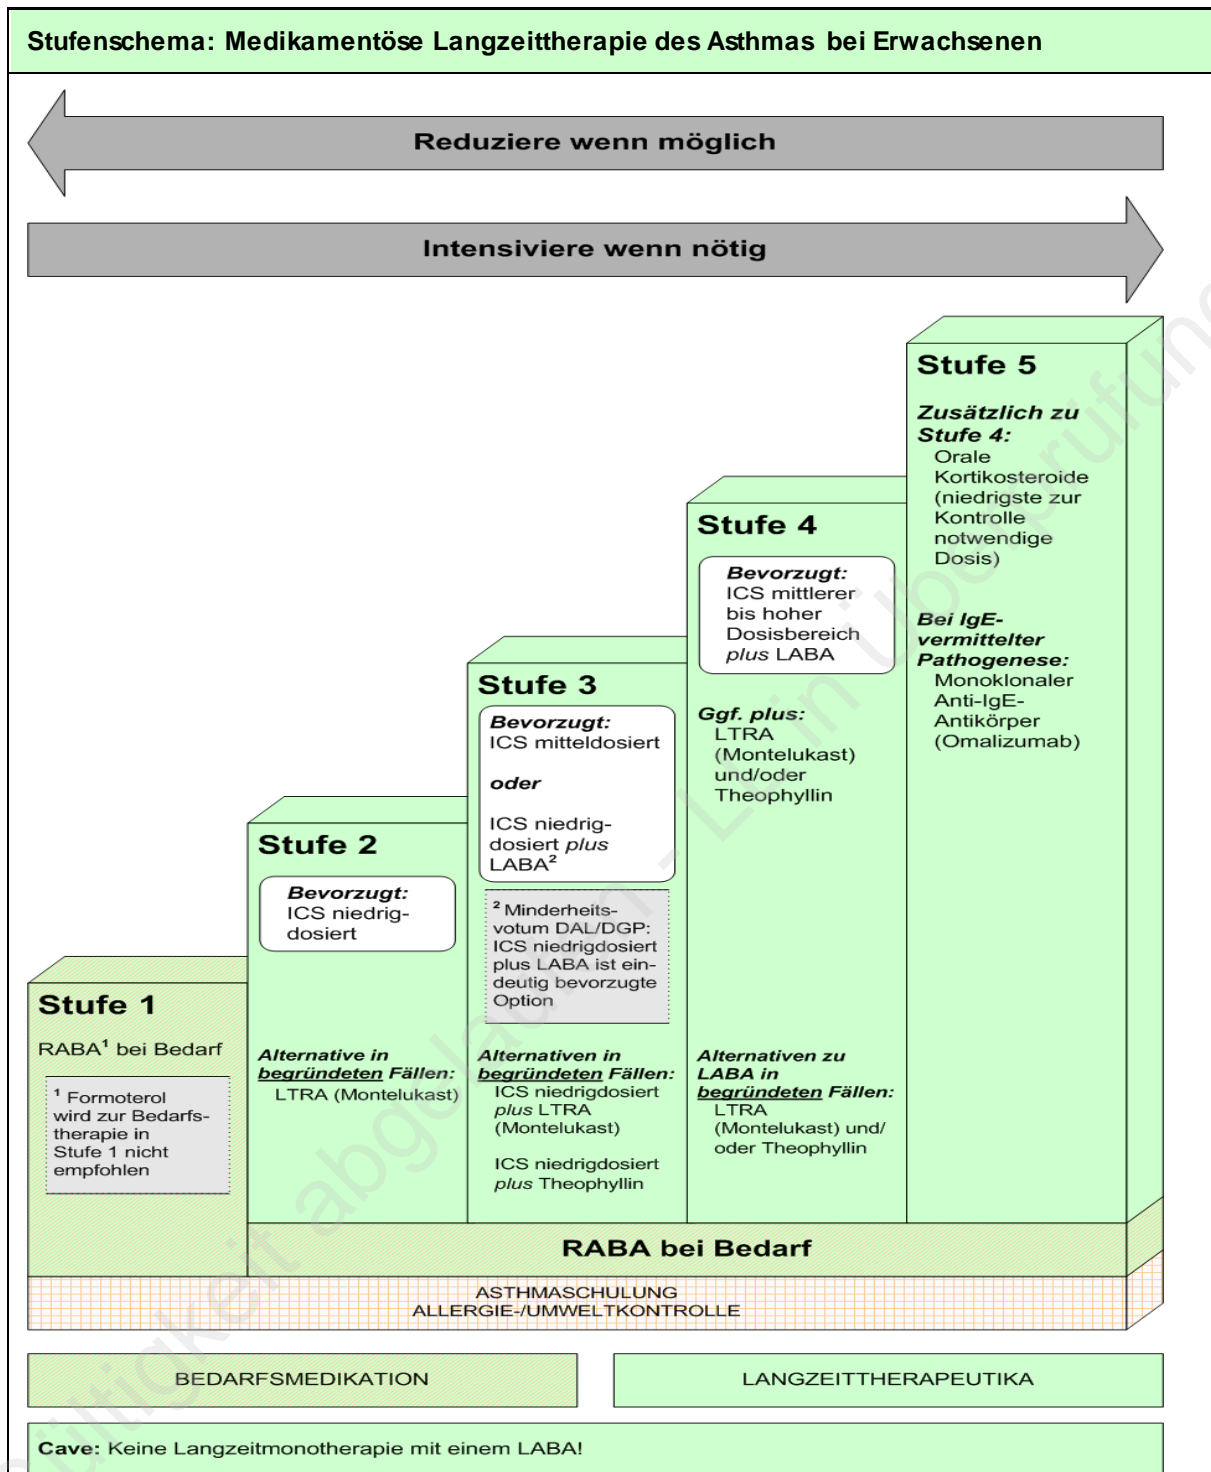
Stufenschema: Medikamentöse Langzeittherapie des Asthmas bei Erwachsenen

Reduziere wenn möglich

Intensiviere wenn nötig

Stufe 5

*Zusätzlich zu Stufe 4:*
Orale Kortikosteroide (niedrigste zur Kontrolle notwendige Dosis)

*Bei IgE-vermittelter Pathogenese:*
Monoklonaler Anti-IgE-Antikörper (Omalizumab)

Stufe 4

*Bevorzugt:*
ICS mittlerer bis hoher Dosisbereich *plus* LABA

*Ggf. plus:*
LTRA (Montelukast) und/oder Theophyllin

*Alternativen zu LABA in begründeten Fällen:*
LTRA (Montelukast) und/ oder Theophyllin

Stufe 3

*Bevorzugt:*
ICS mitteldosiert

*oder*

ICS niedrigdosiert *plus* LABA$^2$

$^2$ Minderheitsvotum DAL/DGP: ICS niedrigdosiert plus LABA ist eindeutig bevorzugte Option

*Alternativen in begründeten Fällen:*
ICS niedrigdosiert *plus* LTRA (Montelukast)

ICS niedrigdosiert *plus* Theophyllin

Stufe 2

*Bevorzugt:*
ICS niedrigdosiert

*Alternative in begründeten Fällen:*
LTRA (Montelukast)

Stufe 1

RABA$^1$ bei Bedarf

$^1$ Formoterol wird zur Bedarfstherapie in Stufe 1 nicht empfohlen

RABA bei Bedarf

ASTHMASCHULUNG
ALLERGIE-/UMWELTKONTROLLE

BEDARFSMEDIKATION

LANGZEITTHERAPEUTIKA

Cave: Keine Langzeitmonotherapie mit einem LABA!

Gültigkeit abgelaufen – Leitlinie in Überprüfung